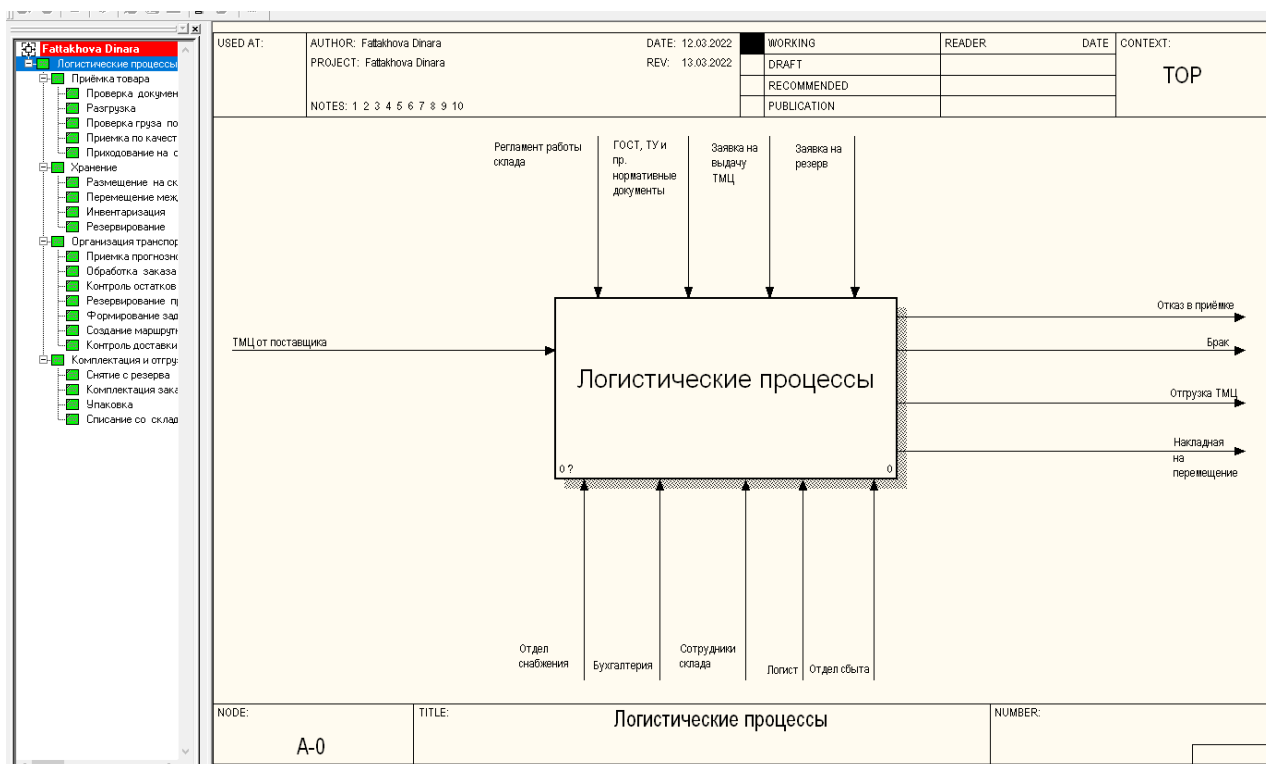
Fattakhova Dinara
Логистические процессы
Приёмка товара
Проверка докумен
Разгрузка
Проверка груза по
Приемка по качест
Приходование на с
Хранение
Размещение на ск
Перемещение меж
Инвентаризация
Резервирование
Организация транспор
Приемка прогнозн
Обработка заказа
Контроль остатков
Резервирование п
Формирование зад
Создание маршрут
Контроль доставки
Комплектация и отгру
Снятие с резерва
Комплектация зака
Упаковка
Списание со склад

| USED AT: | AUTHOR: Fattakhova Dinara | DATE: 12.03.2022 | | WORKING | READER | DATE | CONTEXT: |
|---|---|---|---|---|---|---|---|
| | PROJECT: Fattakhova Dinara | REV: 13.03.2022 | | DRAFT | | | TOP |
| | | | | RECOMMENDED | | | |
| | NOTES: 1 2 3 4 5 6 7 8 9 10 | | | PUBLICATION | | | |

Регламент работы склада

ГОСТ, ТУ и пр. нормативные документы

Заявка на выдачу ТМЦ

Заявка на резерв

ТМЦ от поставщика

Логистические процессы

0 ?

0

Отказ в приёмке

Брак

Отгрузка ТМЦ

Накладная на перемещение

Отдел снабжения

Бухгалтерия

Сотрудники склада

Логист

Отдел сбыта

| NODE: | TITLE: | NUMBER: |
|---|---|---|
| A-0 | Логистические процессы | |